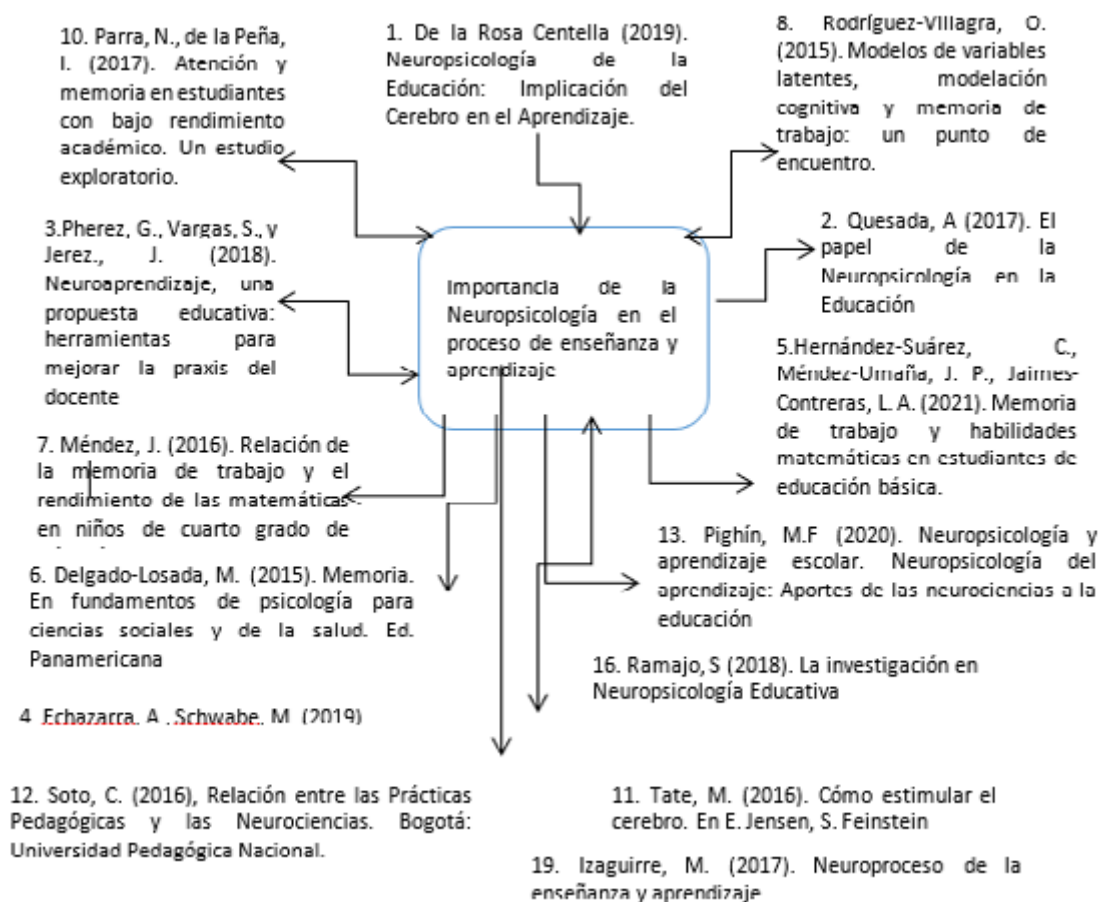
10. Parra, N., de la Peña, I. (2017). Atención y memoria en estudiantes con bajo rendimiento académico. Un estudio exploratorio.

1. De la Rosa Centella (2019). Neuropsicología de la Educación: Implicación del Cerebro en el Aprendizaje.

8. Rodríguez-Villagra, O. (2015). Modelos de variables latentes, modelación cognitiva y memoria de trabajo: un punto de encuentro.

3.Pherez, G., Vargas, S., y Jerez., J. (2018). Neuroaprendizaje, una propuesta educativa: herramientas para mejorar la praxis del docente

Importancia de la Neuropsicología en el proceso de enseñanza y aprendizaje

2. Quesada, A (2017). El papel de la Neuropsicología en la Educación

5.Hernández-Suárez, C., Méndez-Umaña, J. P., Jaimes-Contreras, L. A. (2021). Memoria de trabajo y habilidades matemáticas en estudiantes de educación básica.

7. Méndez, J. (2016). Relación de la memoria de trabajo y el rendimiento de las matemáticas en niños de cuarto grado de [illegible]

13. Pighín, M.F (2020). Neuropsicología y aprendizaje escolar. Neuropsicología del aprendizaje: Aportes de las neurociencias a la educación

6. Delgado-Losada, M. (2015). Memoria. En fundamentos de psicología para ciencias sociales y de la salud. Ed. Panamericana

16. Ramajo, S (2018). La investigación en Neuropsicología Educativa

4. Echazarra, A., Schwabe, M. (2019)

12. Soto, C. (2016), Relación entre las Prácticas Pedagógicas y las Neurociencias. Bogotá: Universidad Pedagógica Nacional.

11. Tate, M. (2016). Cómo estimular el cerebro. En E. Jensen, S. Feinstein

19. Izaguirre, M. (2017). Neuroproceso de la enseñanza y aprendizaje